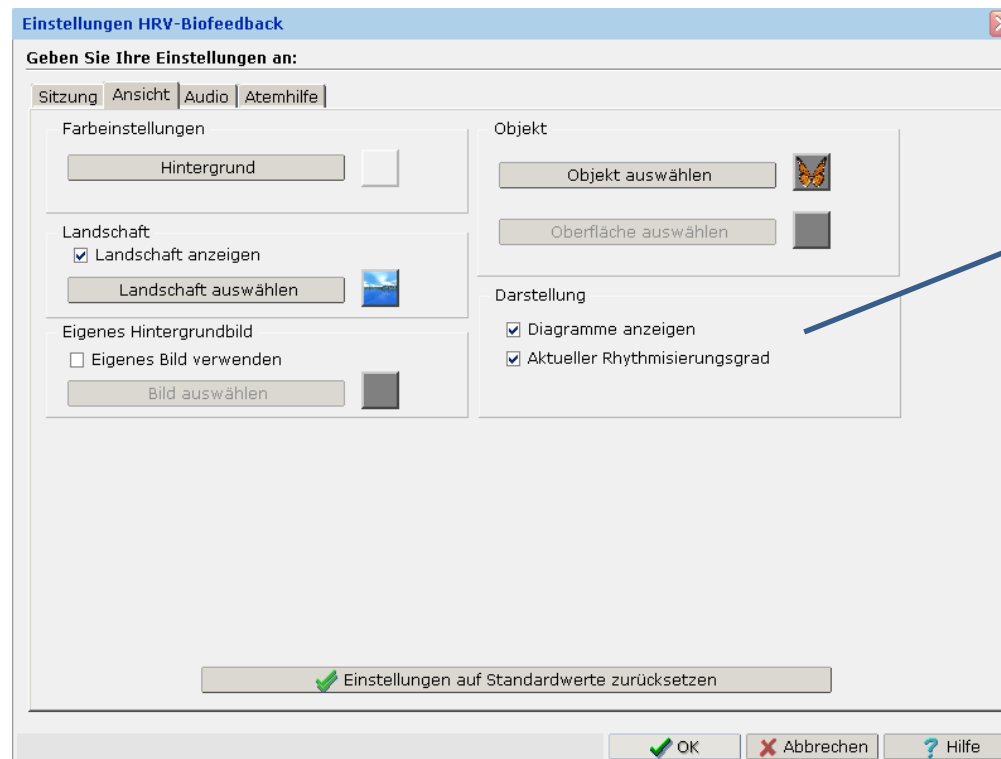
Einstellungen HRV-Biofeedback

Geben Sie Ihre Einstellungen an:

Sitzung | Ansicht | Audio | Atemhilfe

Farbeinstellungen

Hintergrund

Landschaft

☑ Landschaft anzeigen

Landschaft auswählen

Eigenes Hintergrundbild

☐ Eigenes Bild verwenden

Bild auswählen

Objekt

Objekt auswählen

Oberfläche auswählen

Darstellung

☑ Diagramme anzeigen

☑ Aktueller Rhythmisierungsgrad

Einstellungen auf Standardwerte zurücksetzen

OK

Abbrechen

Hilfe